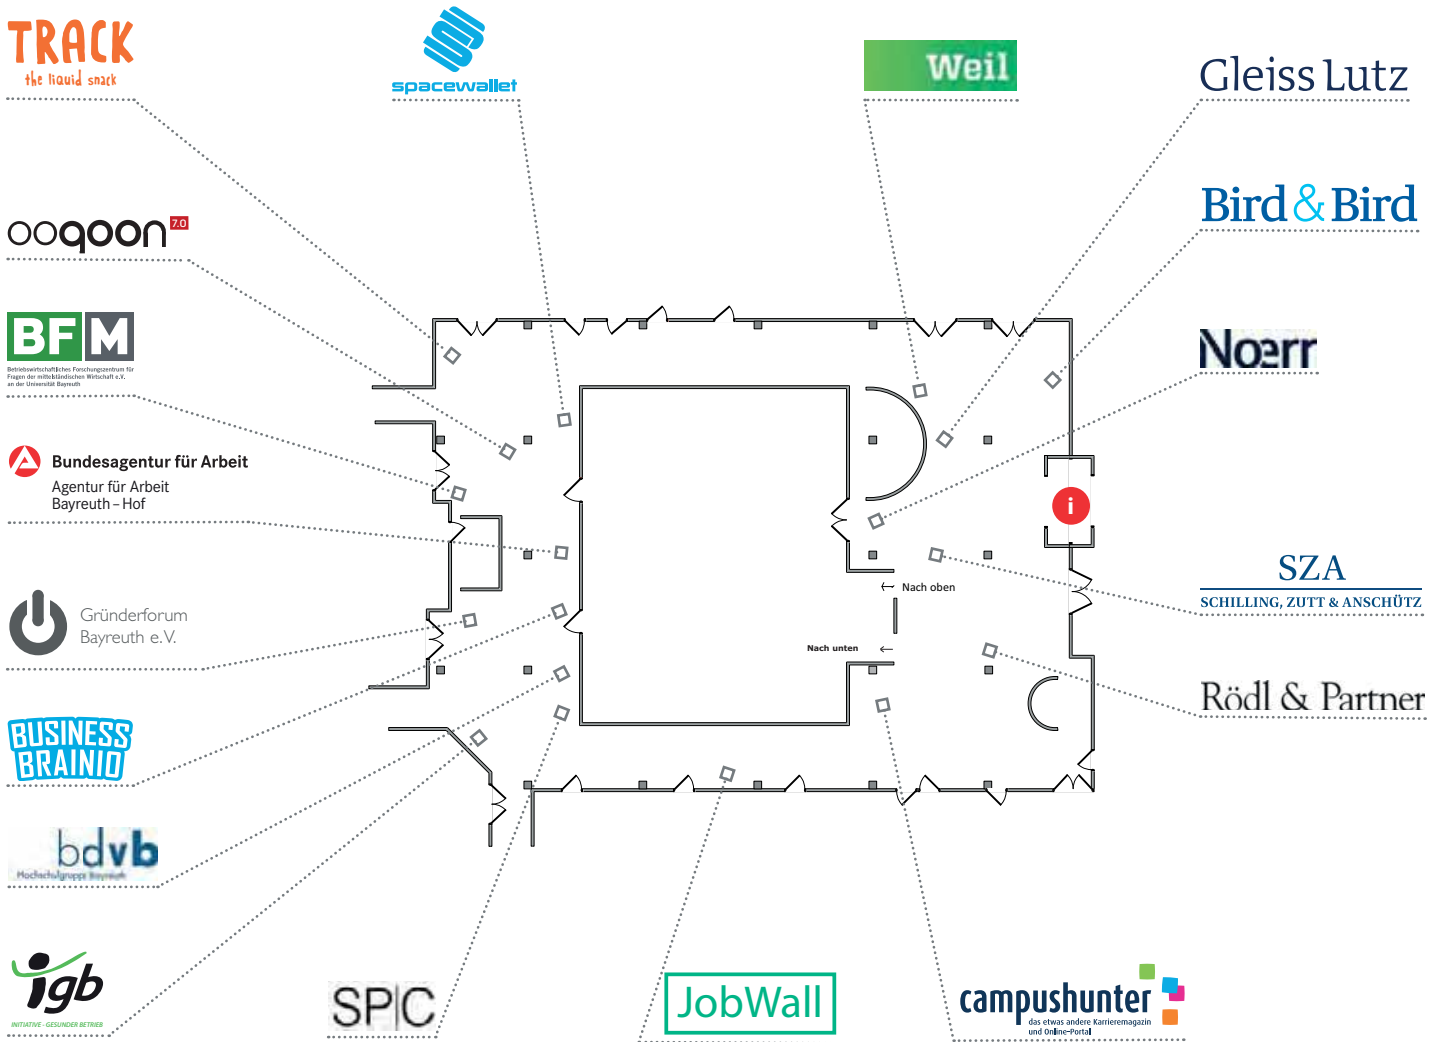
TRACK
the liquid snack

spacewallet

Weil

Gleiss Lutz

ooqoon 7.0

Bird & Bird

BFM
Betriebswirtschaftliches Forschungszentrum für Fragen der mittelständischen Wirtschaft e.V. an der Universität Bayreuth

Noerr

Bundesagentur für Arbeit
Agentur für Arbeit
Bayreuth – Hof

i

SZA
SCHILLING, ZUTT & ANSCHÜTZ

← Nach oben

Gründerforum
Bayreuth e.V.

Nach unten ←

Rödl & Partner

BUSINESS BRAINIO

bdvb
Hochschulgruppe Bayreuth

igb
INITIATIVE - GESUNDER BETRIEB

SPC

JobWall

campushunter
das etwas andere Karrieremagazin und Online-Portal